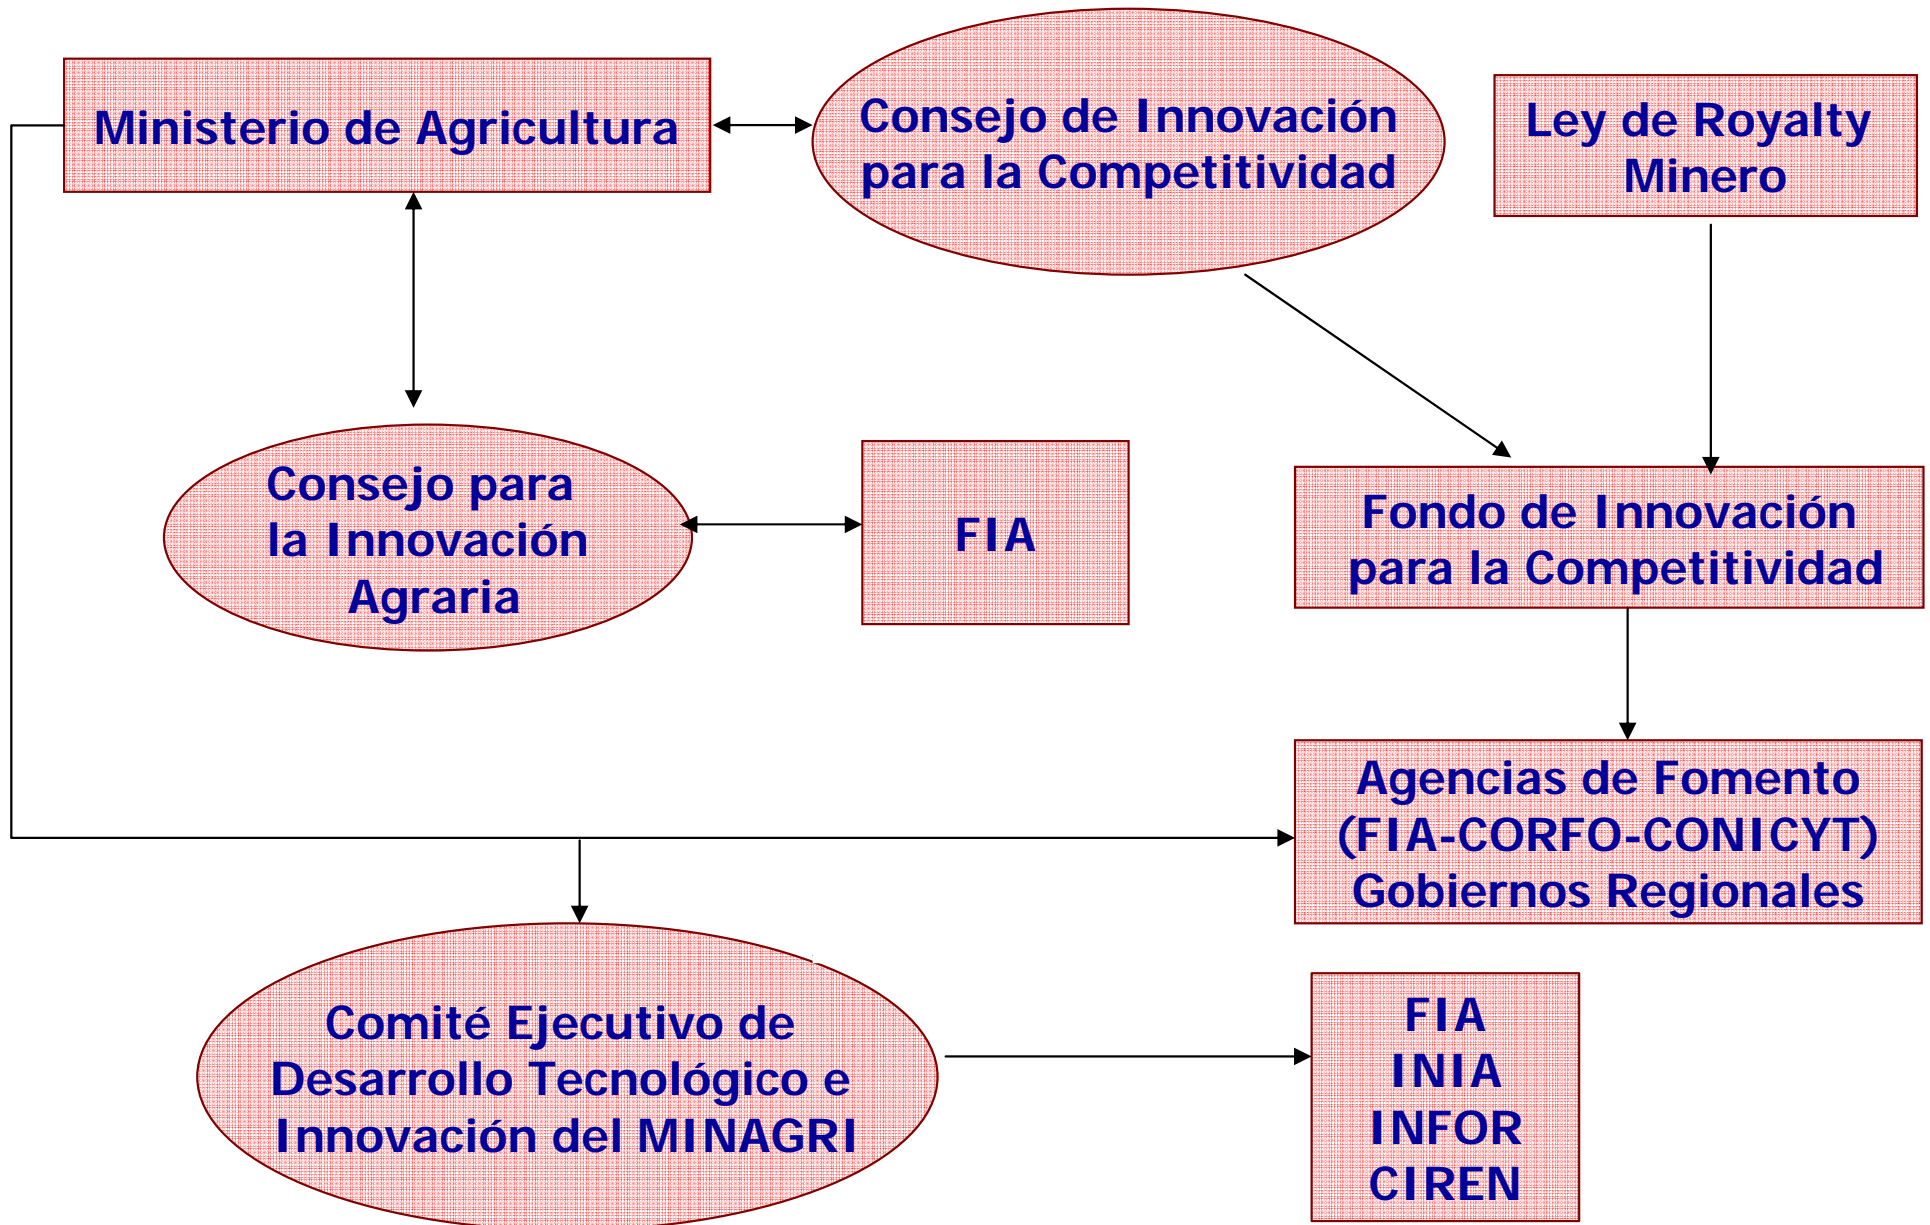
Ministerio de Agricultura

Consejo de Innovación para la Competitividad

Ley de Royalty Minero

Consejo para la Innovación Agraria

FIA

Fondo de Innovación para la Competitividad

Agencias de Fomento (FIA-CORFO-CONICYT) Gobiernos Regionales

Comité Ejecutivo de Desarrollo Tecnológico e Innovación del MINAGRI

FIA
INIA
INFOR
CIREN